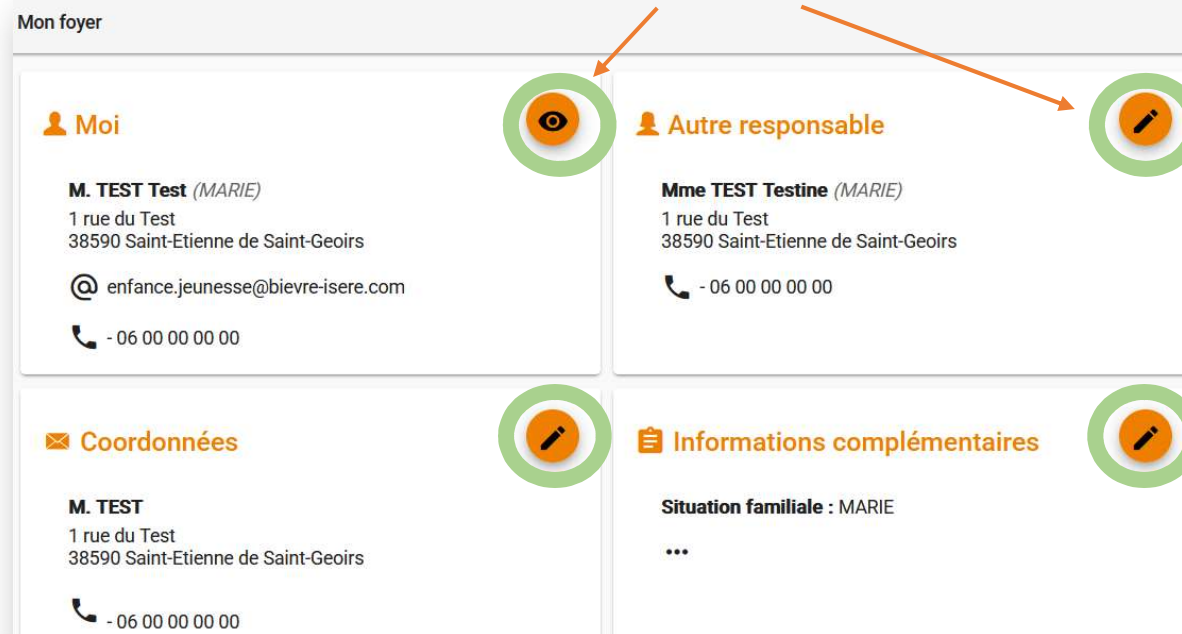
Mon foyer

Moi

M. TEST Test (MARIE)
1 rue du Test
38590 Saint-Etienne de Saint-Geoirs

enfance.jeunesse@bievre-isere.com

- 06 00 00 00 00

Autre responsable

Mme TEST Testine (MARIE)
1 rue du Test
38590 Saint-Etienne de Saint-Geoirs

- 06 00 00 00 00

Coordonnées

M. TEST
1 rue du Test
38590 Saint-Etienne de Saint-Geoirs

- 06 00 00 00 00

Informations complémentaires

Situation familiale : MARIE

•••